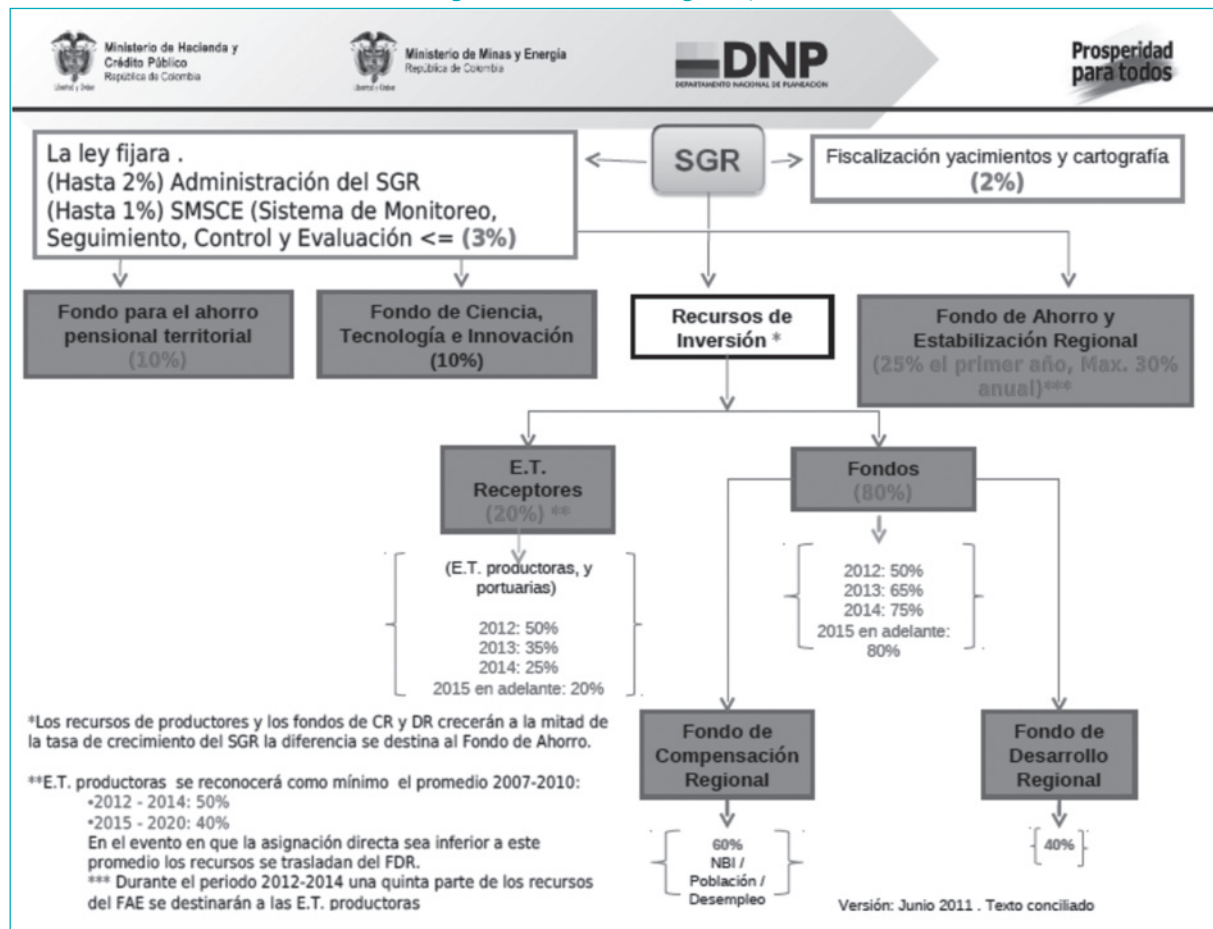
Ministerio de Hacienda y Crédito Público República de Colombia

Ministerio de Minas y Energía República de Colombia

DNP DEPARTAMENTO NACIONAL DE PLANEACIÓN

Prosperidad para todos

La ley fijara .
(Hasta 2%) Administración del SGR
(Hasta 1%) SMSCE (Sistema de Monitoreo, Seguimiento, Control y Evaluación <= (3%)

SGR

Fiscalización yacimientos y cartografía (2%)

Fondo para el ahorro pensional territorial (10%)

Fondo de Ciencia, Tecnología e Innovación (10%)

Recursos de Inversión *

Fondo de Ahorro y Estabilización Regional (25% el primer año, Max. 30% anual)***

E.T. Receptores (20%) **

Fondos (80%)

(E.T. productoras, y portuarias)

2012: 50%
2013: 35%
2014: 25%
2015 en adelante: 20%

2012: 50%
2013: 65%
2014: 75%
2015 en adelante: 80%

*Los recursos de productores y los fondos de CR y DR crecerán a la mitad de la tasa de crecimiento del SGR la diferencia se destina al Fondo de Ahorro.

**E.T. productoras se reconocerá como mínimo el promedio 2007-2010:
•2012 - 2014: 50%
•2015 - 2020: 40%
En el evento en que la asignación directa sea inferior a este promedio los recursos se trasladan del FDR.
*** Durante el periodo 2012-2014 una quinta parte de los recursos del FAE se destinarán a las E.T. productoras

Fondo de Compensación Regional

60% NBI / Población / Desempleo

Fondo de Desarrollo Regional

40%

Versión: Junio 2011 . Texto conciliado